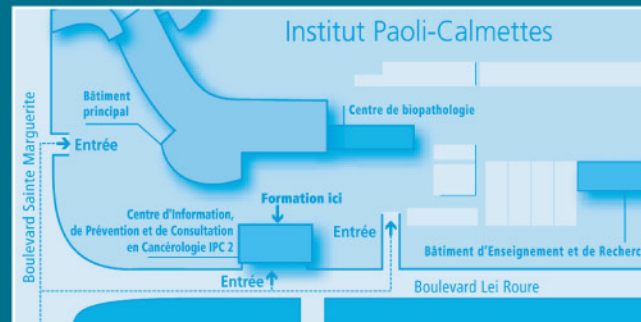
Institut Paoli-Calmettes

Bâtiment principal

Centre de biopathologie

Boulevard Sainte Marguerite

Entrée

Formation ici

Centre d'Information, de Prévention et de Consultation en Cancérologie IPC 2

Entrée

Bâtiment d'Enseignement et de Recherc

Entrée

Boulevard Lei Roure